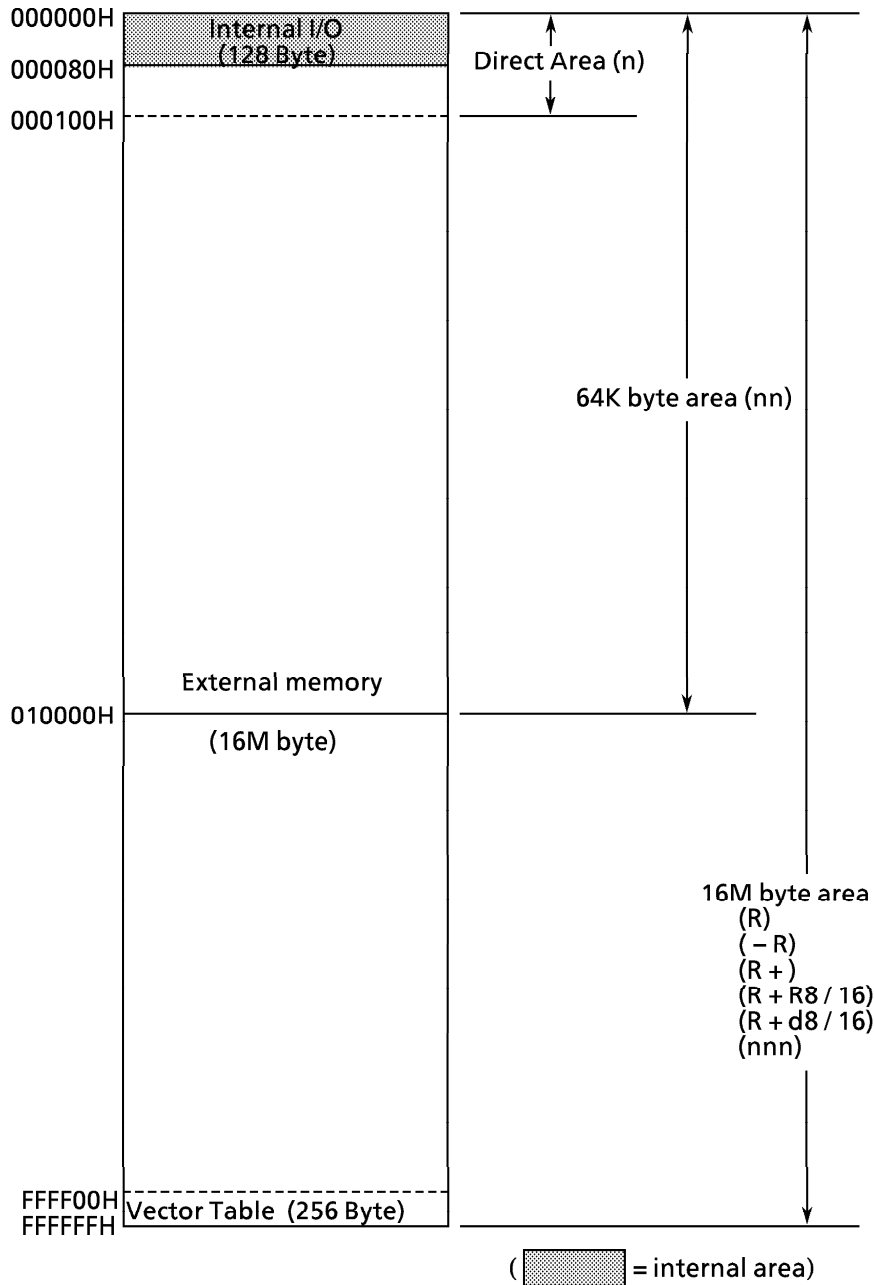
000000H
Internal I/O
(128 Byte)
000080H
000100H
Direct Area (n)
64K byte area (nn)
External memory
010000H
(16M byte)
16M byte area
(R)
( – R)
(R + )
(R + R8 / 16)
(R + d8 / 16)
(nnn)
FFFF00H
FFFFFFH
Vector Table (256 Byte)
( = internal area)